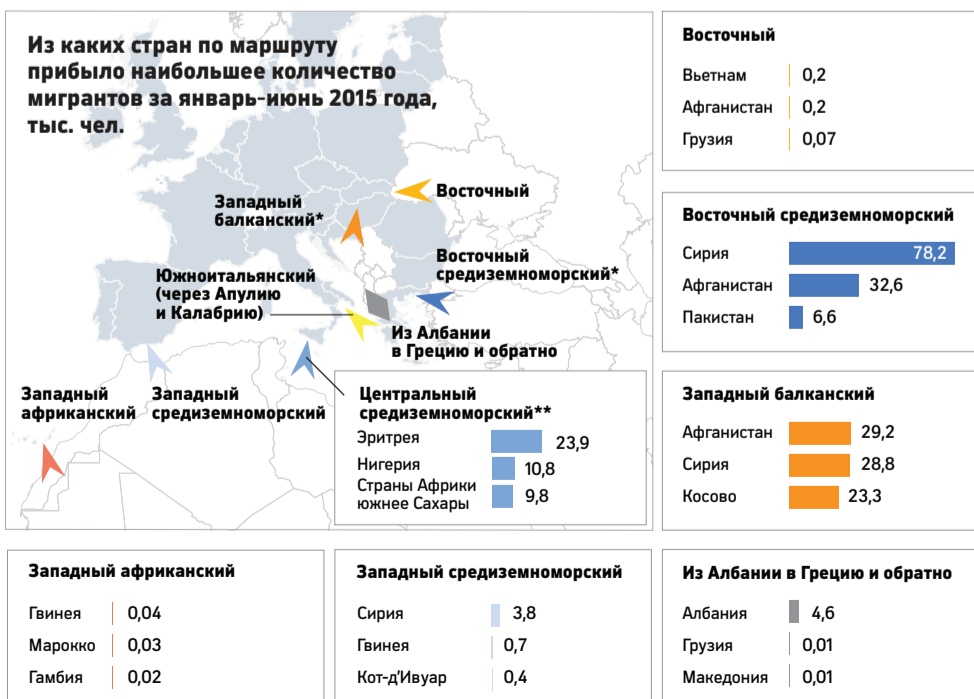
Из каких стран по маршруту прибыло наибольшее количество мигрантов за январь-июнь 2015 года, тыс. чел.

Западный балканский*

Восточный

Восточный средиземноморский*

Южноитальянский (через Апулию и Калабрию)

Из Албании в Грецию и обратно

Западный африканский

Западный средиземноморский

Центральный средиземноморский**

| | |
|---|---|
| Эритрея | 23,9 |
| Нигерия | 10,8 |
| Страны Африки южнее Сахары | 9,8 |

Восточный

| | |
|---|---|
| Вьетнам | 0,2 |
| Афганистан | 0,2 |
| Грузия | 0,07 |

Восточный средиземноморский

| | |
|---|---|
| Сирия | 78,2 |
| Афганистан | 32,6 |
| Пакистан | 6,6 |

Западный балканский

| | |
|---|---|
| Афганистан | 29,2 |
| Сирия | 28,8 |
| Косово | 23,3 |

Западный африканский

| | |
|---|---|
| Гвинея | 0,04 |
| Марокко | 0,03 |
| Гамбия | 0,02 |

Западный средиземноморский

| | |
|---|---|
| Сирия | 3,8 |
| Гвинея | 0,7 |
| Кот-д'Ивуар | 0,4 |

Из Албании в Грецию и обратно

| | |
|---|---|
| Албания | 4,6 |
| Грузия | 0,01 |
| Македония | 0,01 |